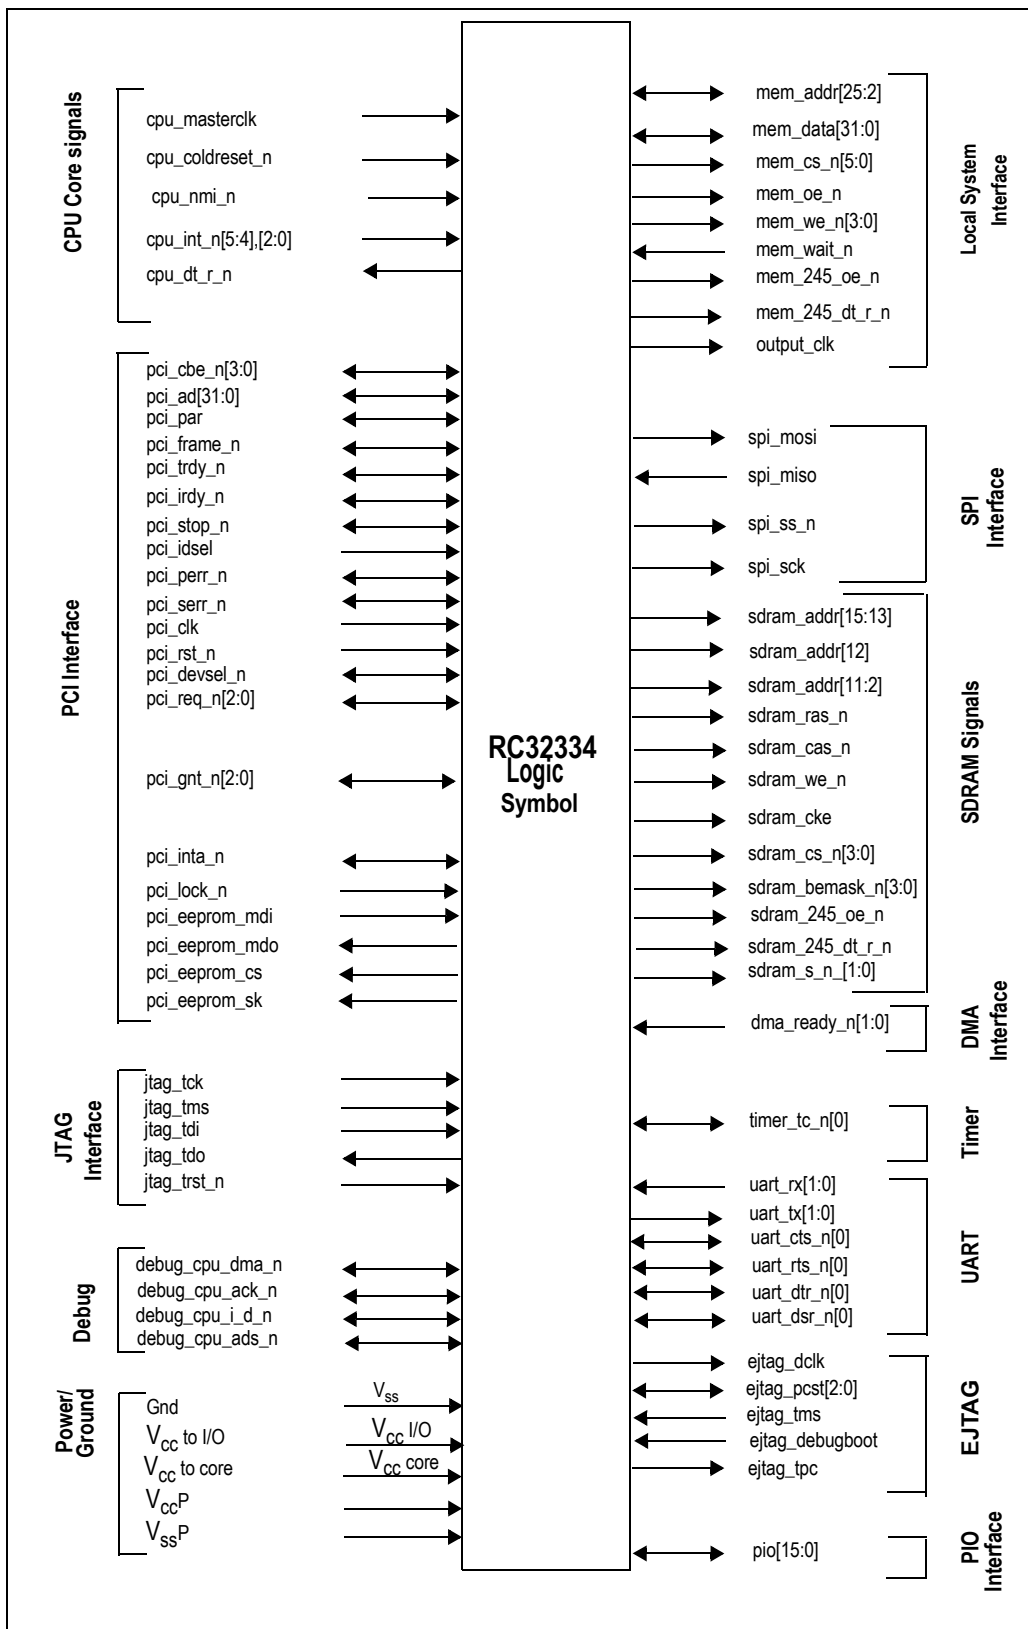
CPU Core signals
cpu_masterclk
cpu_coldreset_n
cpu_nmi_n
cpu_int_n[5:4],[2:0]
cpu_dt_r_n

PCI Interface
pci_cbe_n[3:0]
pci_ad[31:0]
pci_par
pci_frame_n
pci_trdy_n
pci_irdy_n
pci_stop_n
pci_idsel
pci_perr_n
pci_serr_n
pci_clk
pci_rst_n
pci_devsel_n
pci_req_n[2:0]
pci_gnt_n[2:0]
pci_inta_n
pci_lock_n
pci_eeprom_mdi
pci_eeprom_mdo
pci_eeprom_cs
pci_eeprom_sk

JTAG Interface
jtag_tck
jtag_tms
jtag_tdi
jtag_tdo
jtag_trst_n

Debug
debug_cpu_dma_n
debug_cpu_ack_n
debug_cpu_i_d_n
debug_cpu_ads_n

Power/ Ground
Gnd
$V_{cc}$ to I/O
$V_{cc}$ to core
$V_{cc}P$
$V_{ss}P$
$V_{ss}$
$V_{cc}$ I/O
$V_{cc}$ core

RC32334 Logic Symbol

mem_addr[25:2]
mem_data[31:0]
mem_cs_n[5:0]
mem_oe_n
mem_we_n[3:0]
mem_wait_n
mem_245_oe_n
mem_245_dt_r_n
output_clk
Local System Interface

spi_mosi
spi_miso
spi_ss_n
spi_sck
SPI Interface

sdram_addr[15:13]
sdram_addr[12]
sdram_addr[11:2]
sdram_ras_n
sdram_cas_n
sdram_we_n
sdram_cke
sdram_cs_n[3:0]
sdram_bemask_n[3:0]
sdram_245_oe_n
sdram_245_dt_r_n
sdram_s_n_[1:0]
SDRAM Signals

dma_ready_n[1:0]
DMA Interface

timer_tc_n[0]
Timer

uart_rx[1:0]
uart_tx[1:0]
uart_cts_n[0]
uart_rts_n[0]
uart_dtr_n[0]
uart_dsr_n[0]
UART

ejtag_dclk
ejtag_pcst[2:0]
ejtag_tms
ejtag_debugboot
ejtag_tpc
EJTAG

pio[15:0]
PIO Interface